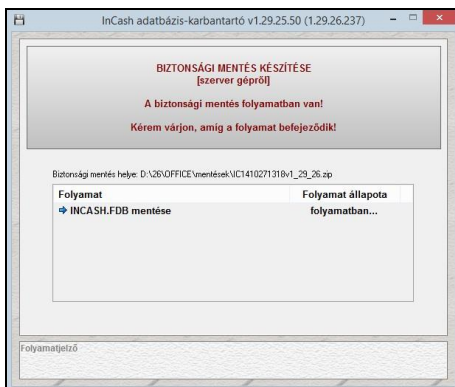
InCash adatbázis-karbantartó v1.29.25.50 (1.29.26.237)

BIZTONSÁGI MENTÉS KÉSZÍTÉSE
[szerver gépről]

A biztonsági mentés folyamatban van!

Kérem várjon, amig a folyamat befejeződik!

Biztonsági mentés helye: D:\26\OFFICE\mentések\IC1410271318v1_29_26.zip

| Folyamat | Folyamat állapota |
|---|---|
| ➡ INCASH.FDB mentése | folyamatban... |

Folyamatjelző